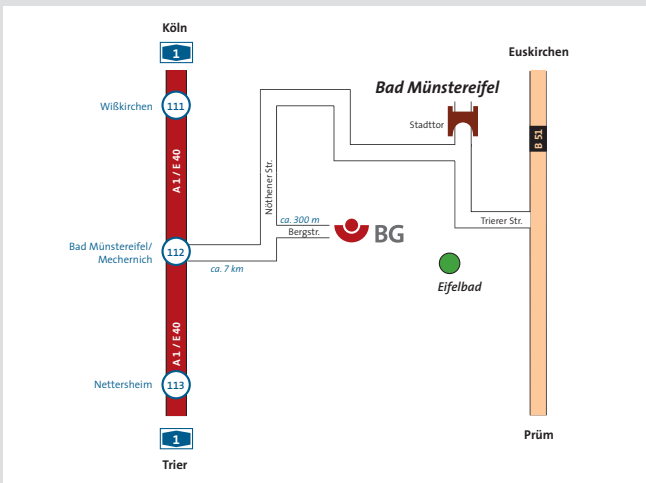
Köln

1

Wißkirchen 111

A 1 / E 40

Bad Münstereifel/ Mechernich 112

ca. 7 km

A 1 / E 40

Nettersheim 113

1

Trier

Nöthener Str.

ca. 300 m

Bergstr.

BG

Bad Münstereifel

Stadttor

Eifelbad

Trierer Str.

Euskirchen

B 51

Prüm